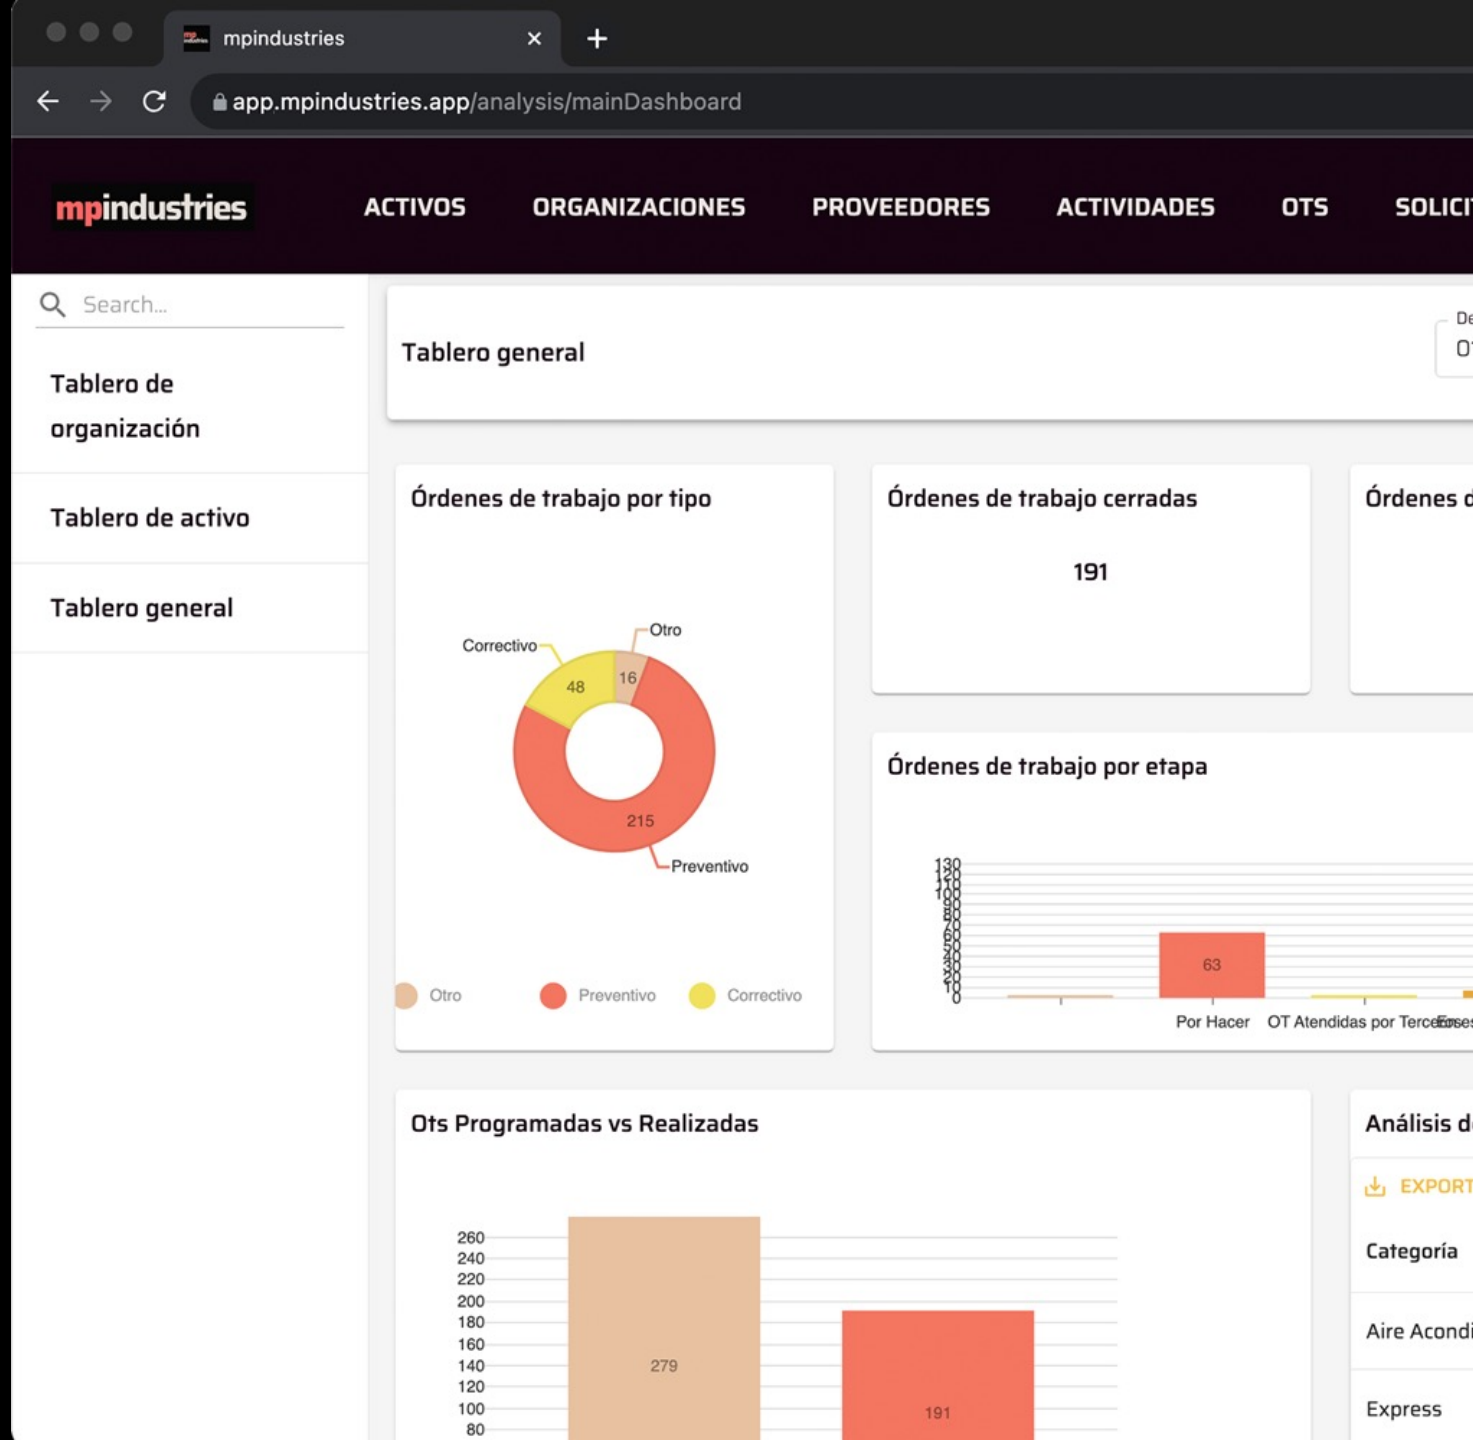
mpindustries ×

app.mpindustries.app/analysis/mainDashboard

mpindustries

ACTIVOS ORGANIZACIONES PROVEEDORES ACTIVIDADES OTS SOLICI

Search...

Tablero de organización

Tablero de activo

Tablero general

Tablero general

De
0

Órdenes de trabajo por tipo

Correctivo
Otro
48
16
215
Preventivo

Otro Preventivo Correctivo

Órdenes de trabajo cerradas

191

Órdenes d

Órdenes de trabajo por etapa

130
120
110
100
90
80
70
60
50
40
30
20
10
0

63

Por Hacer OT Atendidas por Terceros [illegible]

Ots Programadas vs Realizadas

260
240
220
200
180
160
140
120
100
80

279

191

Análisis d

EXPORT

Categoría

Aire Acondi

Express